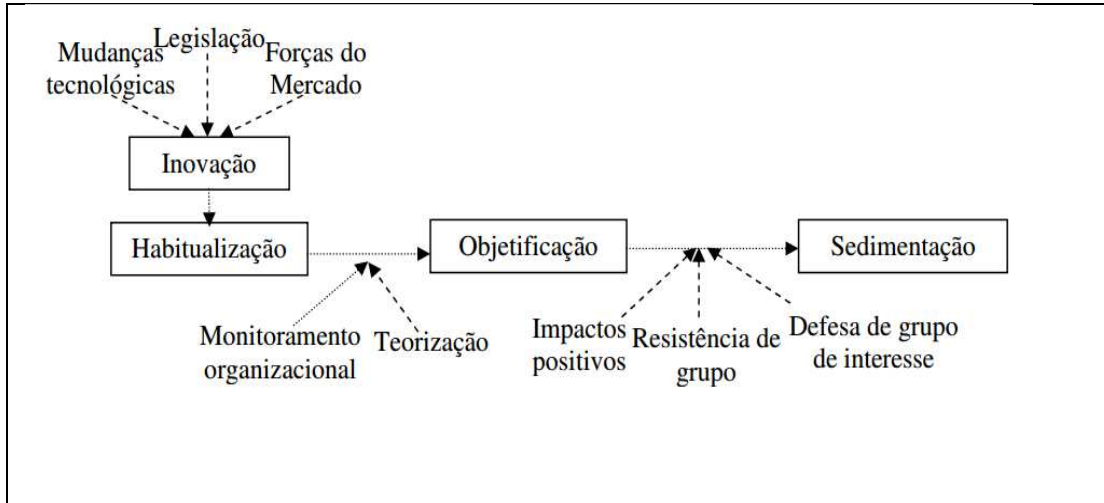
Mudanças tecnológicas
Legislação
Forças do Mercado
Inovação
Habitualização
Objetificação
Sedimentação
Monitoramento organizacional
Teorização
Impactos positivos
Resistência de grupo
Defesa de grupo de interesse